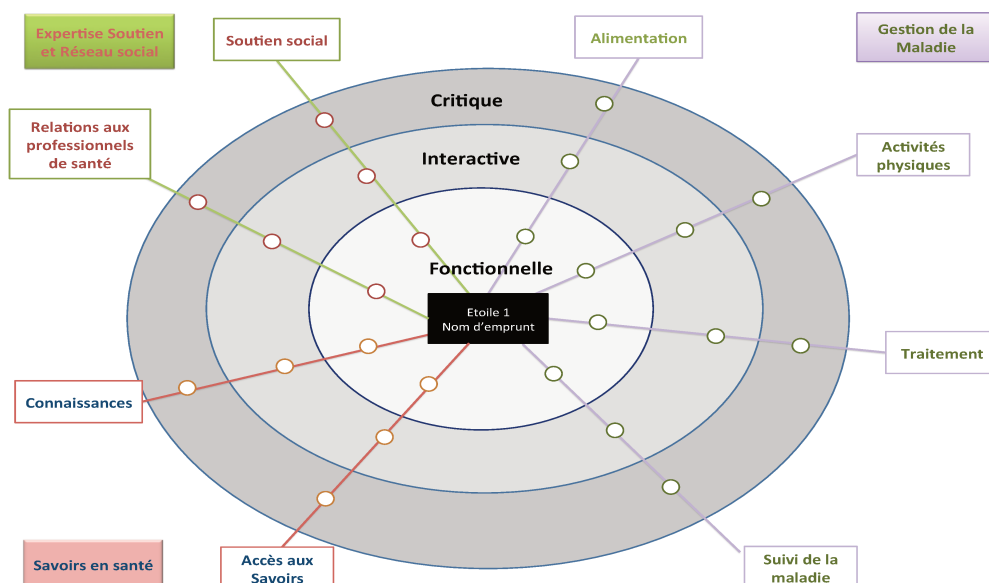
Expertise Soutien et Réseau social

Soutien social

Alimentation

Gestion de la Maladie

Relations aux professionnels de santé

Critique

Interactive

Activités physiques

Fonctionnelle

Etoile 1
Nom d'emprunt

Traitement

Connaissances

Savoirs en santé

Accès aux Savoirs

Suivi de la maladie